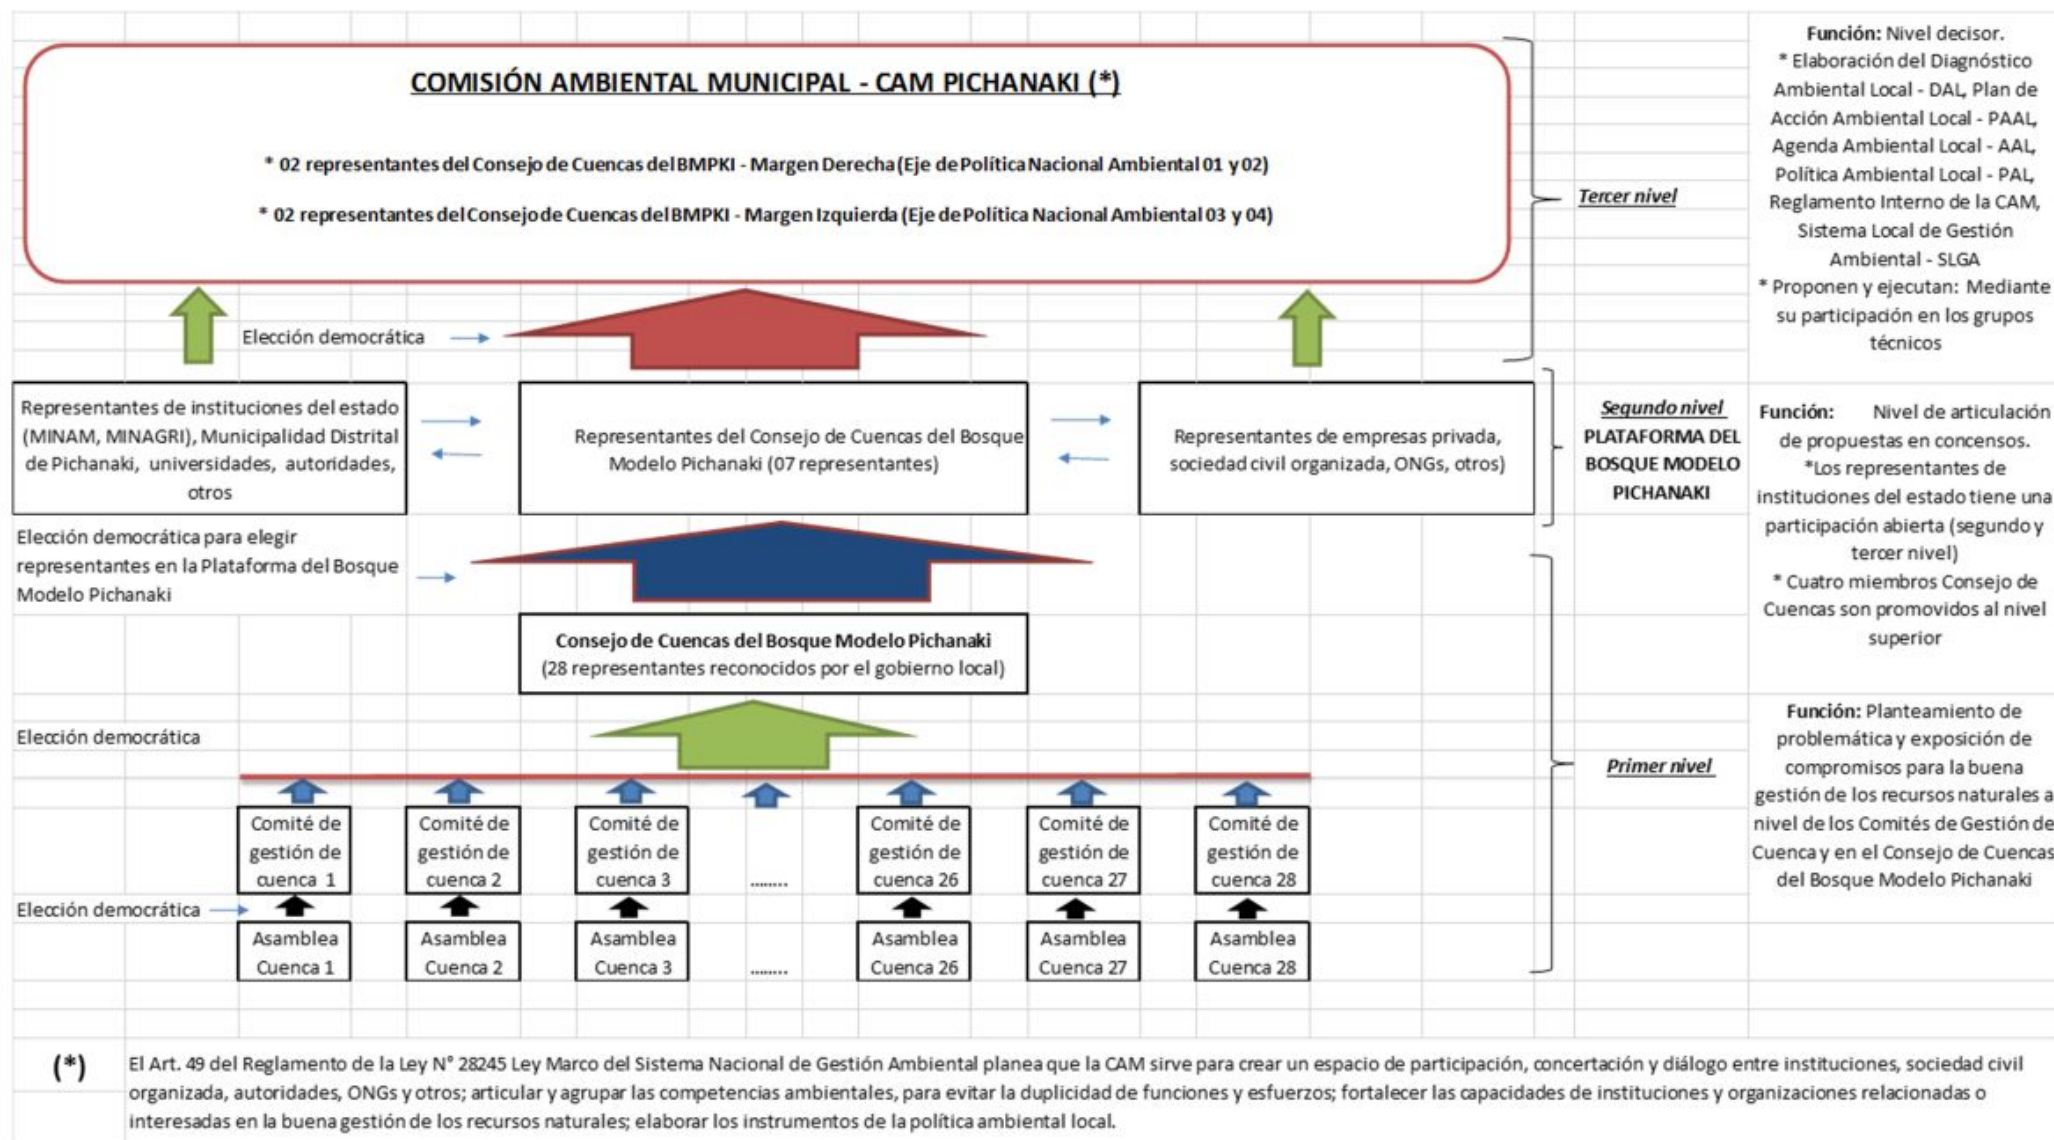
COMISIÓN AMBIENTAL MUNICIPAL - CAM PICHANAKI (*)

* 02 representantes del Consejo de Cuencas del BMPKI - Margen Derecha (Eje de Política Nacional Ambiental 01 y 02)

* 02 representantes del Consejo de Cuencas del BMPKI - Margen Izquierda (Eje de Política Nacional Ambiental 03 y 04)

Tercer nivel

Función: Nivel decisor.
* Elaboración del Diagnóstico Ambiental Local - DAL, Plan de Acción Ambiental Local - PAAL, Agenda Ambiental Local - AAL, Política Ambiental Local - PAL, Reglamento Interno de la CAM, Sistema Local de Gestión Ambiental - SLGA
* Proponen y ejecutan: Mediante su participación en los grupos técnicos

Elección democrática

Representantes de instituciones del estado (MINAM, MINAGRI), Municipalidad Distrital de Pichanaki, universidades, autoridades, otros

Representantes del Consejo de Cuencas del Bosque Modelo Pichanaki (07 representantes)

Representantes de empresas privada, sociedad civil organizada, ONGs, otros)

Segundo nivel
PLATAFORMA DEL BOSQUE MODELO PICHANAKI

Función: Nivel de articulación de propuestas en concensos.
*Los representantes de instituciones del estado tiene una participación abierta (segundo y tercer nivel)
* Cuatro miembros Consejo de Cuencas son promovidos al nivel superior

Elección democrática para elegir representantes en la Plataforma del Bosque Modelo Pichanaki

Consejo de Cuencas del Bosque Modelo Pichanaki
(28 representantes reconocidos por el gobierno local)

Elección democrática

Primer nivel

Función: Planteamiento de problemática y exposición de compromisos para la buena gestión de los recursos naturales a nivel de los Comités de Gestión de Cuenca y en el Consejo de Cuencas del Bosque Modelo Pichanaki

Comité de gestión de cuenca 1
Comité de gestión de cuenca 2
Comité de gestión de cuenca 3
........
Comité de gestión de cuenca 26
Comité de gestión de cuenca 27
Comité de gestión de cuenca 28

Elección democrática

Asamblea Cuenca 1
Asamblea Cuenca 2
Asamblea Cuenca 3
........
Asamblea Cuenca 26
Asamblea Cuenca 27
Asamblea Cuenca 28

(*) El Art. 49 del Reglamento de la Ley N° 28245 Ley Marco del Sistema Nacional de Gestión Ambiental planea que la CAM sirve para crear un espacio de participación, concertación y diálogo entre instituciones, sociedad civil organizada, autoridades, ONGs y otros; articular y agrupar las competencias ambientales, para evitar la duplicidad de funciones y esfuerzos; fortalecer las capacidades de instituciones y organizaciones relacionadas o interesadas en la buena gestión de los recursos naturales; elaborar los instrumentos de la política ambiental local.